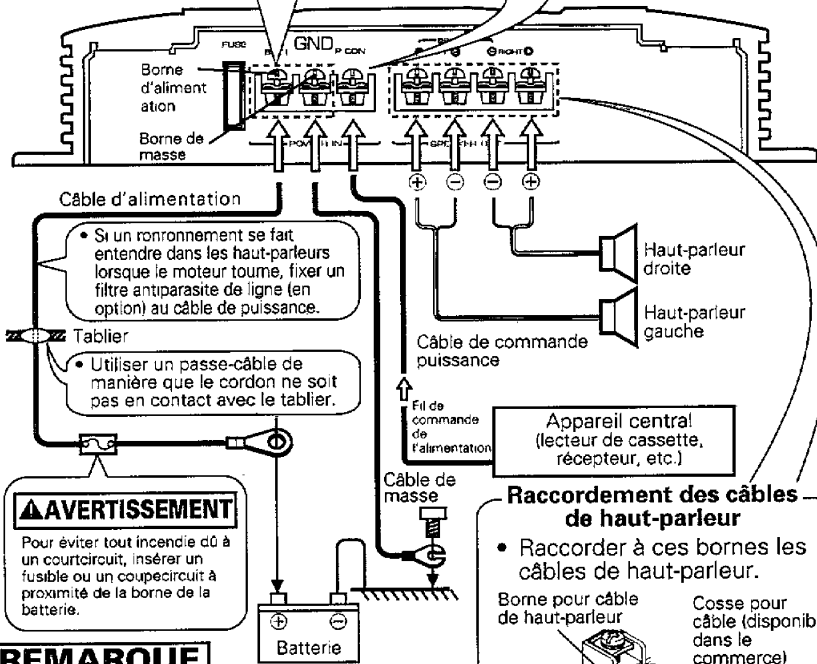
FUSE
GND
P CON
Borne d'alimentation
Borne de masse
POW
IN
RIGHT
Câble d'alimentation
$\oplus$ $\ominus$ $\ominus$ $\oplus$
• Si un ronronnement se fait entendre dans les haut-parleurs lorsque le moteur tourne, fixer un filtre antiparasite de ligne (en option) au câble de puissance.
Haut-parleur droite
Haut-parleur gauche
Tablier
• Utiliser un passe-câble de manière que le cordon ne soit pas en contact avec le tablier.
Câble de commande puissance
Fil de commande de l'alimentation
Appareil central (lecteur de cassette, récepteur, etc.)
Câble de masse
⚠AVERTISSEMENT
Pour éviter tout incendie dû à un courtcircuit, insérer un fusible ou un coupecircuit à proximité de la borne de la batterie.
Raccordement des câbles de haut-parleur
• Raccorder à ces bornes les câbles de haut-parleur.
Borne pour câble de haut-parleur
Cosse pour câble (disponib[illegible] dans le commerce)
$\oplus$ $\ominus$
Batterie
REMARQUE